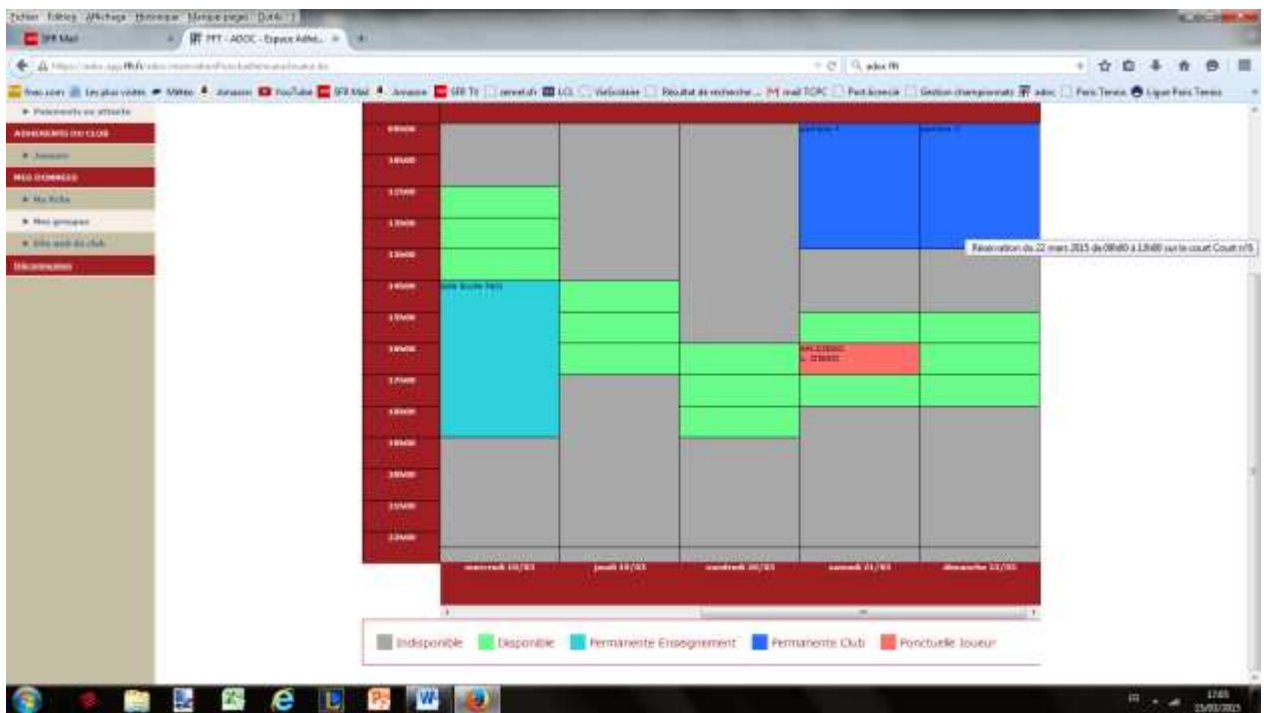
Fichier Édition Affichage Historique Marque-pages Outils ?

SFR Mail | FFT - ADOC - Espace Adhé...

adoc fft

Free.com Les plus visités Météo Amazon YouTube SFR Mail Amazon SFR TV LCL Résultat de recherche... mail TCPC Gestion championnats adoc Paris Tennis Ligue Paris Tennis

▸ Paiements en attente

ADHERENTS DU CLUB

▸ Joueurs

MES DONNEES

▸ Ma fiche

▸ Mes groupes

▸ Être ami du club

Déconnexion

09h00
10h00
11h00
12h00
13h00
14h00
15h00
16h00
17h00
18h00
19h00
20h00
21h00
22h00

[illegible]

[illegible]

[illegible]

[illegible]

Réservation du 22 mars 2015 de 09h00 à 13h00 sur le court Court n°5

mercredi 18/03 | jeudi 19/03 | vendredi 20/03 | samedi 21/03 | dimanche 22/03

Indisponible | Disponible | Permanente Enseignement | Permanente Club | Ponctuelle Joueur

17:03
15/03/2015